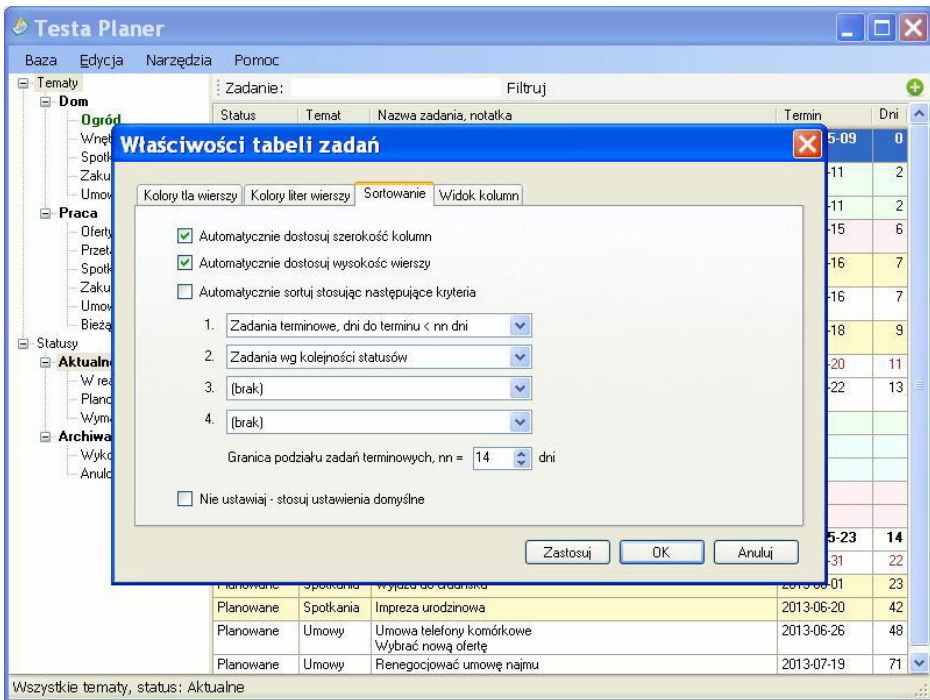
Testa Planer

Baza Edycja Narzędzia Pomoc

Tematy
Dom
Ogród
Wnęt
Spotk
Zaku
Umov
Praca
Oferty
Przet
Spotk
Zaku
Umov
Bieżą
Statusy
Aktualn
W re
Plano
Wym
Archiwa
Wyko
Anulo

Zadanie: Filtruj

| Status | Temat | Nazwa zadania, notatka | Termin | Dni |
|---|---|---|---|---|
| | | | 5-09 | 0 |
| | | | -11 | 2 |
| | | | -11 | 2 |
| | | | -15 | 6 |
| | | | -16 | 7 |
| | | | -16 | 7 |
| | | | -18 | 9 |
| | | | -20 | 11 |
| | | | -22 | 13 |
| | | | 5-23 | 14 |
| | | | -31 | 22 |
| Planowane | Spotkania | Wyjazd do Gdańska | 2013-06-01 | 23 |
| Planowane | Spotkania | Impreza urodzinowa | 2013-06-20 | 42 |
| Planowane | Umowy | Umowa telefony komórkowe Wybrać nową ofertę | 2013-06-26 | 48 |
| Planowane | Umowy | Renegocjować umowę najmu | 2013-07-19 | 71 |

Właściwości tabeli zadań

Kolory tła wierszy | Kolory liter wierszy | Sortowanie | Widok kolumn

Automatycznie dostosuj szerokość kolumn
Automatycznie dostosuj wysokość wierszy
Automatycznie sortuj stosując następujące kryteria

1. Zadania terminowe, dni do terminu < nn dni
2. Zadania wg kolejności statusów
3. (brak)
4. (brak)

Granica podziału zadań terminowych, nn = 14 dni

Nie ustawiaj - stosuj ustawienia domyślne

Zastosuj OK Anuluj

Wszystkie tematy, status: Aktualne